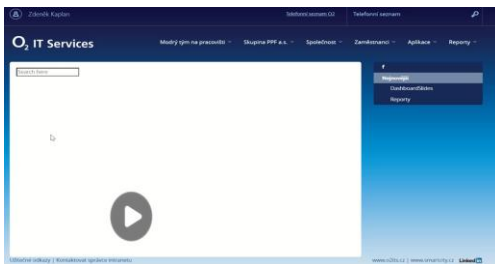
Zdeněk Kaplan

Telefonní seznam O2 Telefonní seznam

$O_2$ IT Services

Modrý tým na pracovišti Skupina PPF a.s. Společnost Zaměstnanci Aplikace Reporty

Search here

f

Nejnovější

Dashboard/slides

Reporty

Užitečné odkazy | Kontaktovat správce intranetu

www.o2its.cz | www.smartcity.cz LinkedIn